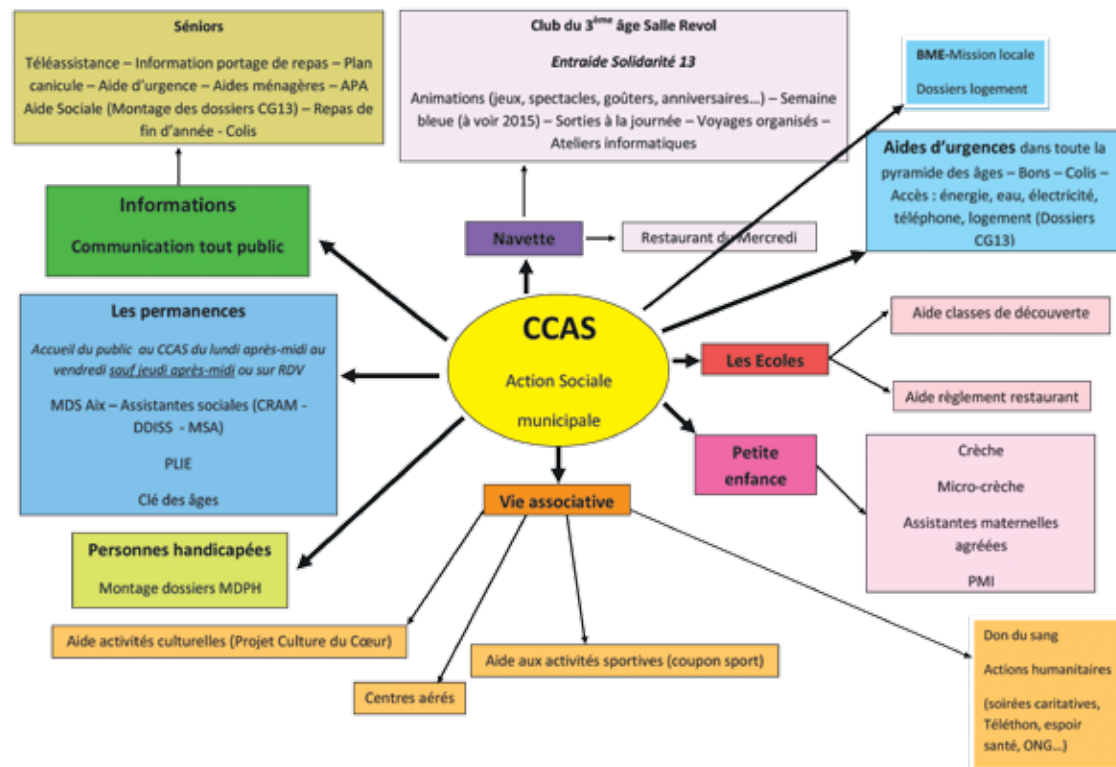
Séniors

Téléassistance – Information portage de repas – Plan canicule – Aide d'urgence – Aides ménagères – APA Aide Sociale (Montage des dossiers CG13) – Repas de fin d'année - Colis

Club du 3$^{ème}$ âge Salle Revol

Entraide Solidarité 13

Animations (jeux, spectacles, goûters, anniversaires…) – Semaine bleue (à voir 2015) – Sorties à la journée – Voyages organisés – Ateliers informatiques

BME-Mission locale

Dossiers logement

Aides d'urgences dans toute la pyramide des âges – Bons – Colis – Accès : énergie, eau, électricité, téléphone, logement (Dossiers CG13)

Informations

Communication tout public

Navette

Restaurant du Mercredi

Les permanences

Accueil du public au CCAS du lundi après-midi au vendredi sauf jeudi après-midi ou sur RDV

MDS Aix – Assistantes sociales (CRAM - DDISS - MSA)

PLIE

Clé des âges

CCAS

Action Sociale municipale

Aide classes de découverte

Les Ecoles

Aide règlement restaurant

Petite enfance

Crèche

Micro-crèche

Assistantes maternelles agréées

PMI

Vie associative

Personnes handicapées

Montage dossiers MDPH

Aide activités culturelles (Projet Culture du Cœur)

Aide aux activités sportives (coupon sport)

Centres aérés

Don du sang

Actions humanitaires

(soirées caritatives, Téléthon, espoir santé, ONG…)